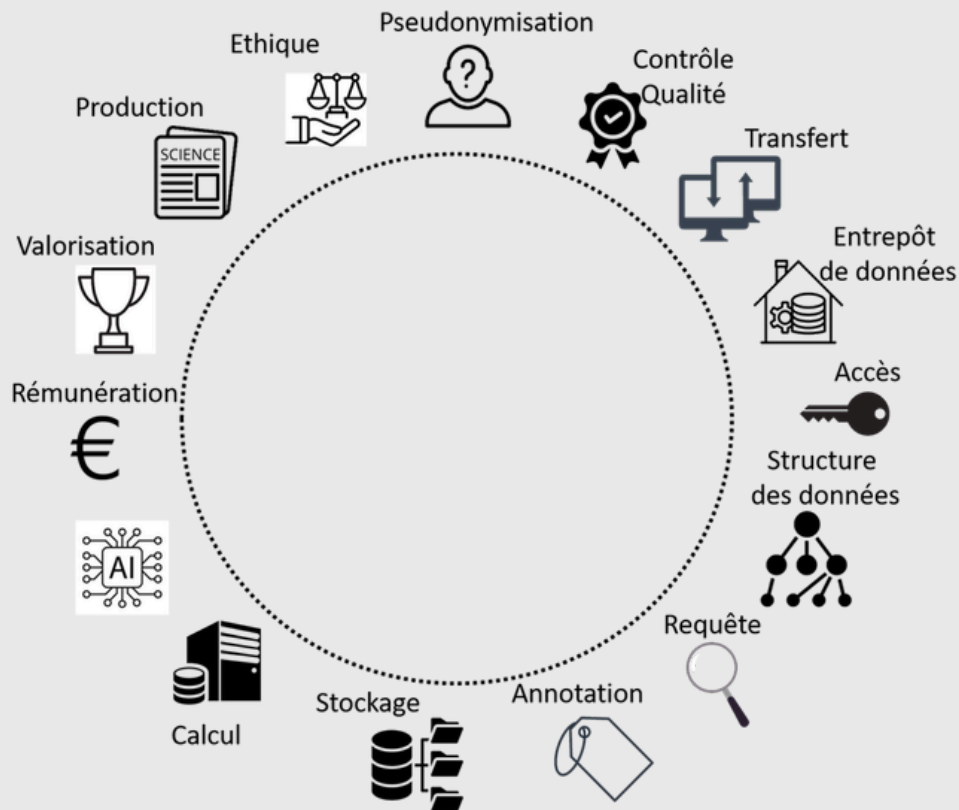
Pseudonymisation

Contrôle Qualité

Transfert

Entrepôt de données

Accès

Structure des données

Requête

Annotation

Stockage

Calcul

AI

Rémunération

€

Valorisation

Production

SCIENCE

Ethique